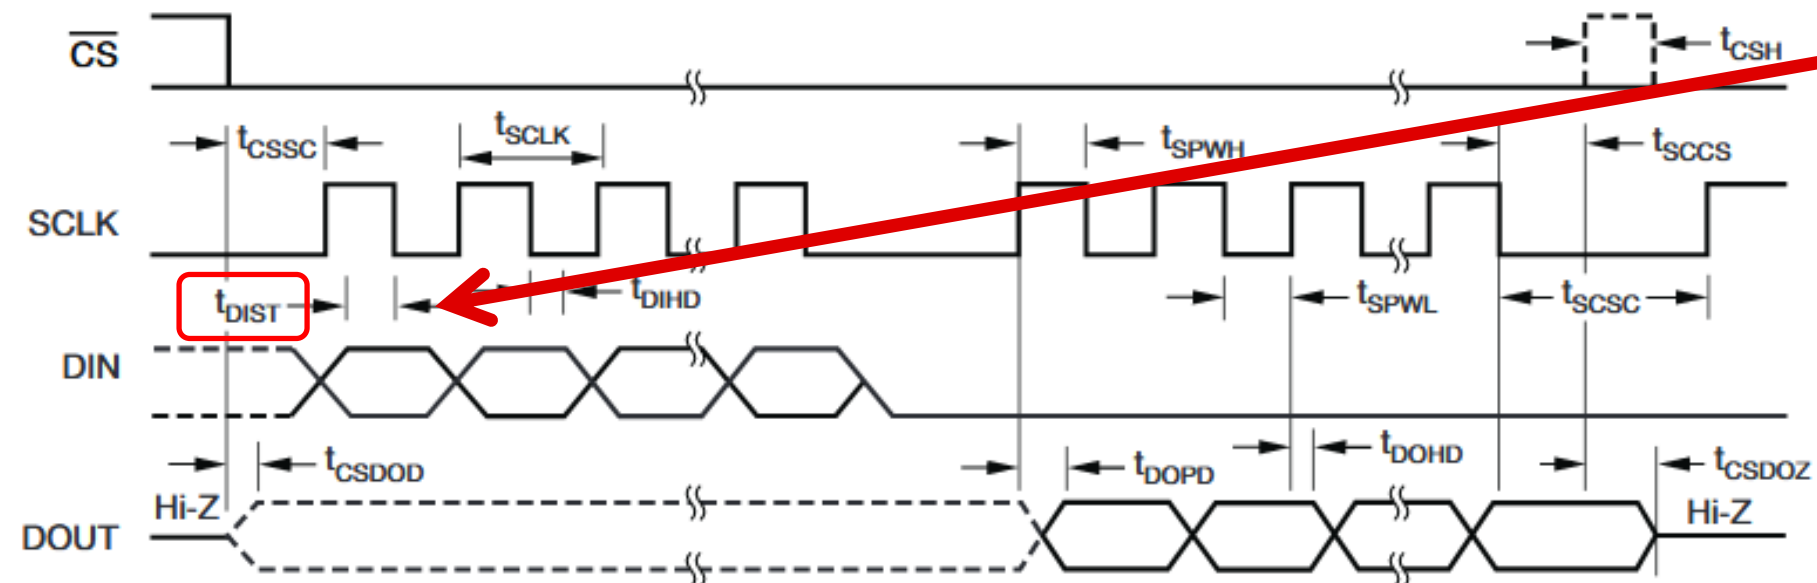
$\overline{CS}$

$t_{CSH}$

$t_{CSSC}$

$t_{SCLK}$

$t_{SPWH}$

$t_{SCCS}$

SCLK

$t_{DIST}$

$t_{DIHD}$

$t_{SPWL}$

$t_{SCSC}$

DIN

$t_{CSDOD}$

$t_{DOPD}$

$t_{DOHD}$

$t_{CSDOZ}$

Hi-Z

DOUT

Hi-Z